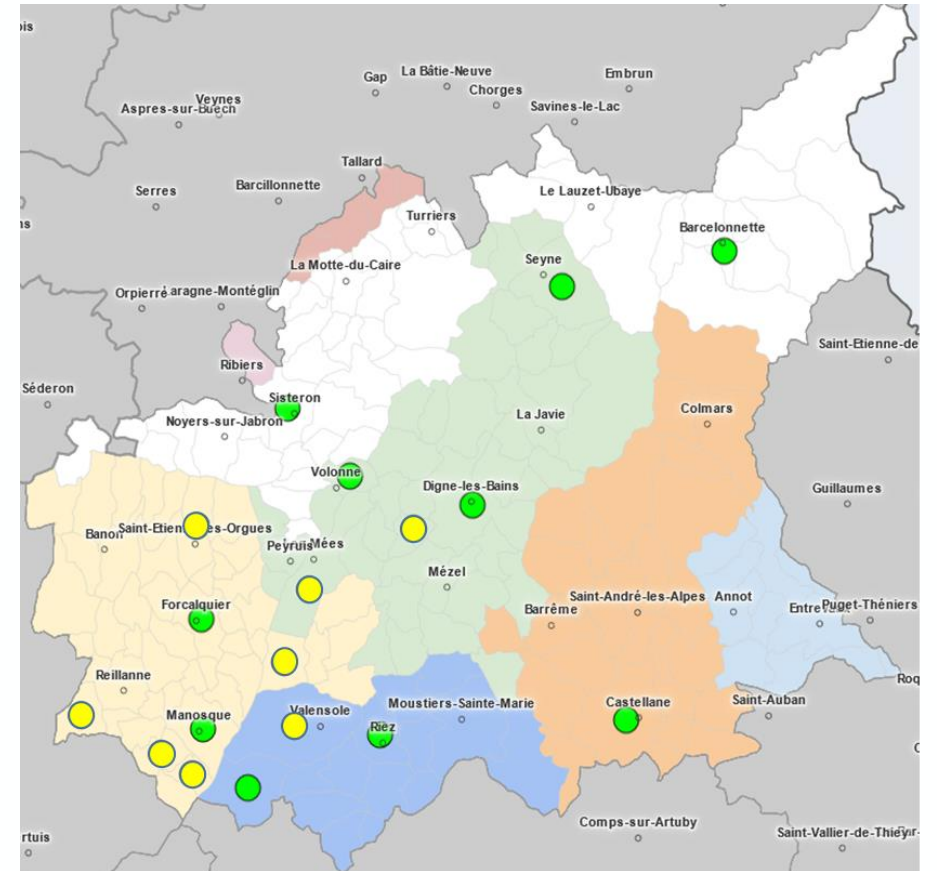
ois
Gap
La Bâtie-Neuve
Embrun
Veynes
Aspres-sur-Buech
Chorges
Savines-le-Lac
Tallard
Serres
Barcillonnette
Le Lauzet-Ubaye
ns
Turriers
Barcelonnette
La Motte-du-Caire
Seyne
Orpierre
Laragne-Montéglin
Saint-Etienne-de
Ribiers
Séderon
Sisteron
Noyers-sur-Jabron
La Javie
Colmars
Volonne
Digne-les-Bains
Guillaumes
Saint-Etienne-les-Orgues
Banon
Peyruis
Mées
Mézel
Forcalquier
Saint-André-les-Alpes
Annot
Entrevaux
Puget-Théniers
Barrême
Reillanne
Roq
Moustiers-Sainte-Marie
Saint-Auban
Castellane
Manosque
Valensole
Riez
Comps-sur-Artuby
Pertuis
Saint-Vallier-de-Thiey